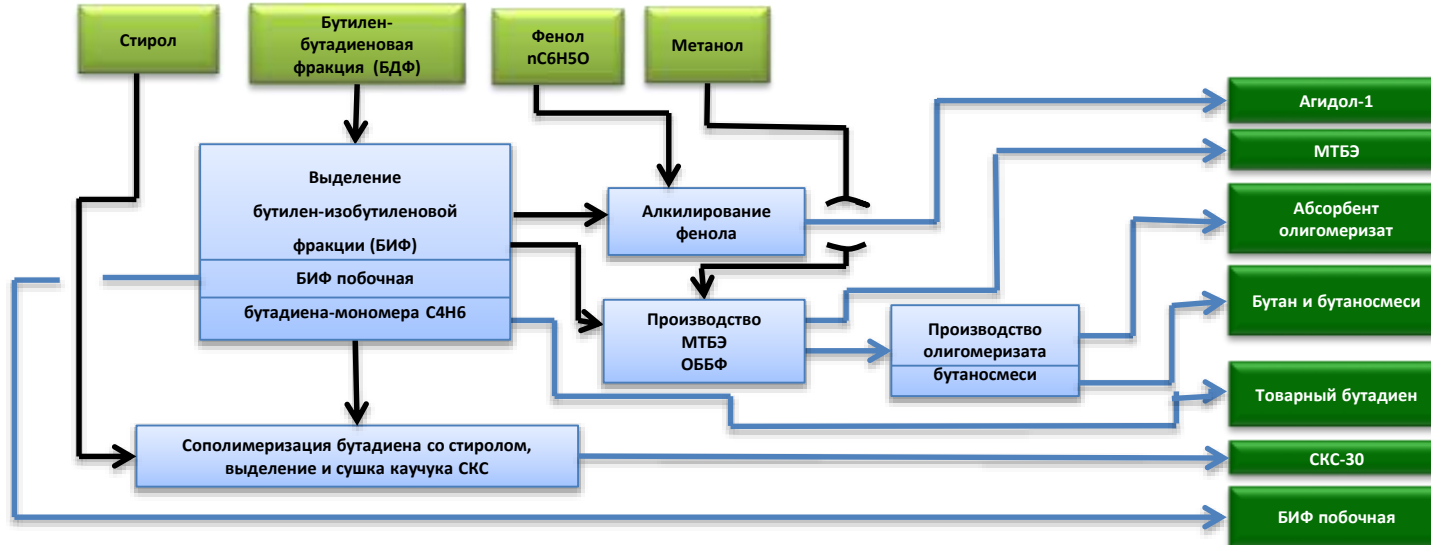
Стирол

Бутилен-бутадиеновая фракция (БДФ)

Фенол nC6H5O

Метанол

Выделение

бутилен-изобутиленовой

фракции (БИФ)

БИФ побочная

бутадиена-мономера С4Н6

Алкилирование фенола

Производство МТБЭ ОББФ

Производство олигомеризата

бутаносмеси

Сополимеризация бутадиена со стиролом, выделение и сушка каучука СКС

Агидол-1

МТБЭ

Абсорбент олигомеризат

Бутан и бутаносмеси

Товарный бутадиен

СКС-30

БИФ побочная